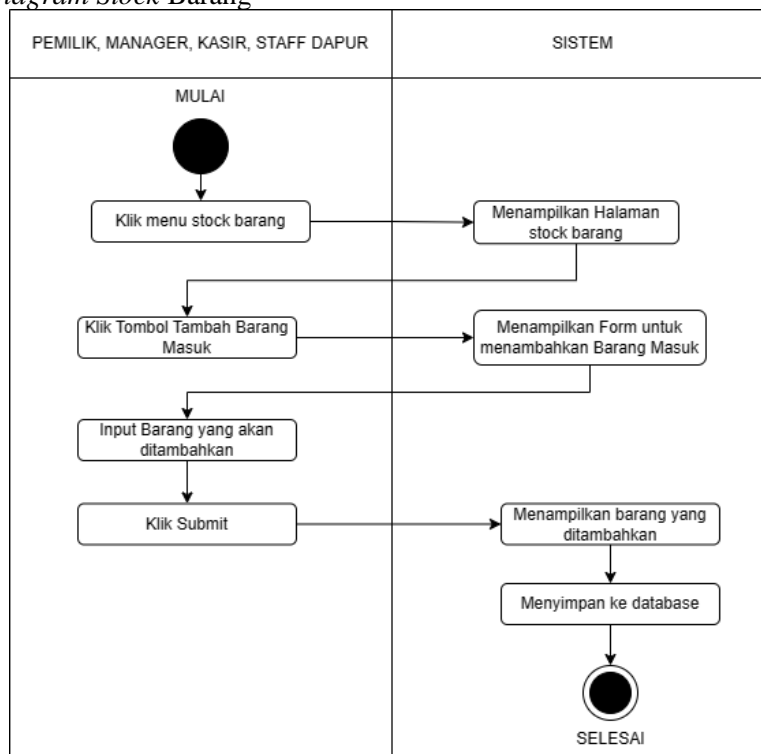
*iagram Stock* Barang

| PEMILIK, MANAGER, KASIR, STAFF DAPUR | SISTEM |
|---|---|

MULAI

Klik menu stock barang

Menampilkan Halaman stock barang

Klik Tombol Tambah Barang Masuk

Menampilkan Form untuk menambahkan Barang Masuk

Input Barang yang akan ditambahkan

Klik Submit

Menampilkan barang yang ditambahkan

Menyimpan ke database

SELESAI